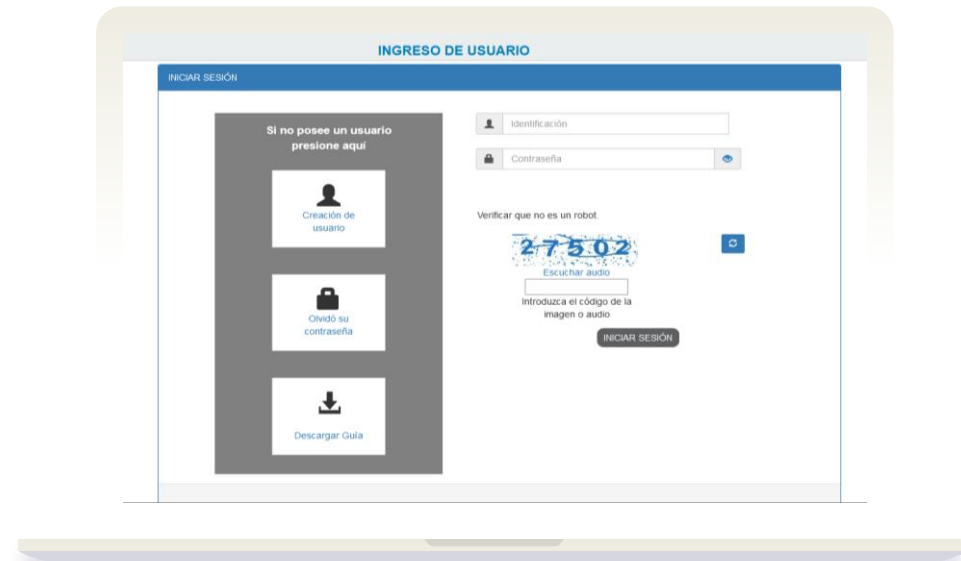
INGRESO DE USUARIO

INICIAR SESIÓN

Si no posee un usuario presione aquí

Creación de usuario

Olvidó su contraseña

Descargar Guía

Identificación

Contraseña

Verificar que no es un robot

27502

Escuchar audio

Introduzca el código de la imagen o audio

INICIAR SESIÓN